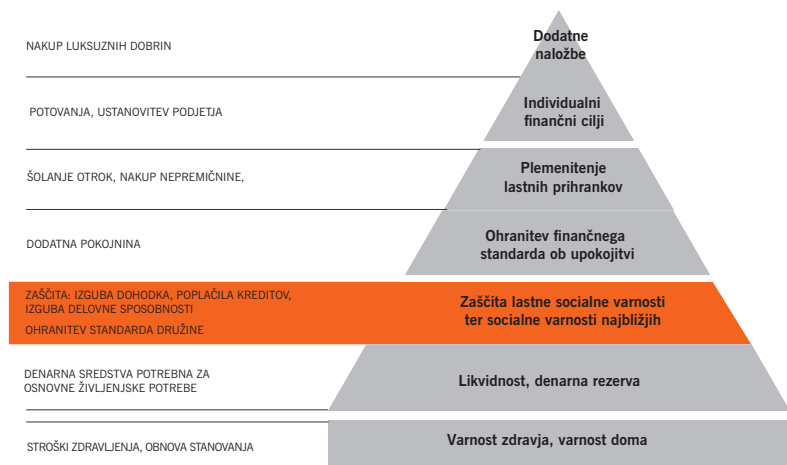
NAKUP LUKSUZNIH DOBRIN

Dodatne naložbe

POTOVANJA, USTANOVITEV PODJETJA

Individualni finančni cilji

ŠOLANJE OTROK, NAKUP NEPREMIČNINE,

Plemenitenje lastnih prihrankov

DODATNA POKOJNINA

Ohranitev finančnega standarda ob upokojitvi

ZAŠČITA: IZGUBA DOHODKA, POPLAČILA KREDITOV, IZGUBA DELOVNE SPOSOBNOSTI
OHRANITEV STANDARDA DRUŽINE

Zaščita lastne socialne varnosti ter socialne varnosti najbližjih

DENARNA SREDSTVA POTREBNA ZA OSNOVNE ŽIVLJENJSKE POTREBE

Likvidnost, denarna rezerva

STROŠKI ZDRAVLJENJA, OBNOVA STANOVANJA

Varnost zdravja, varnost doma